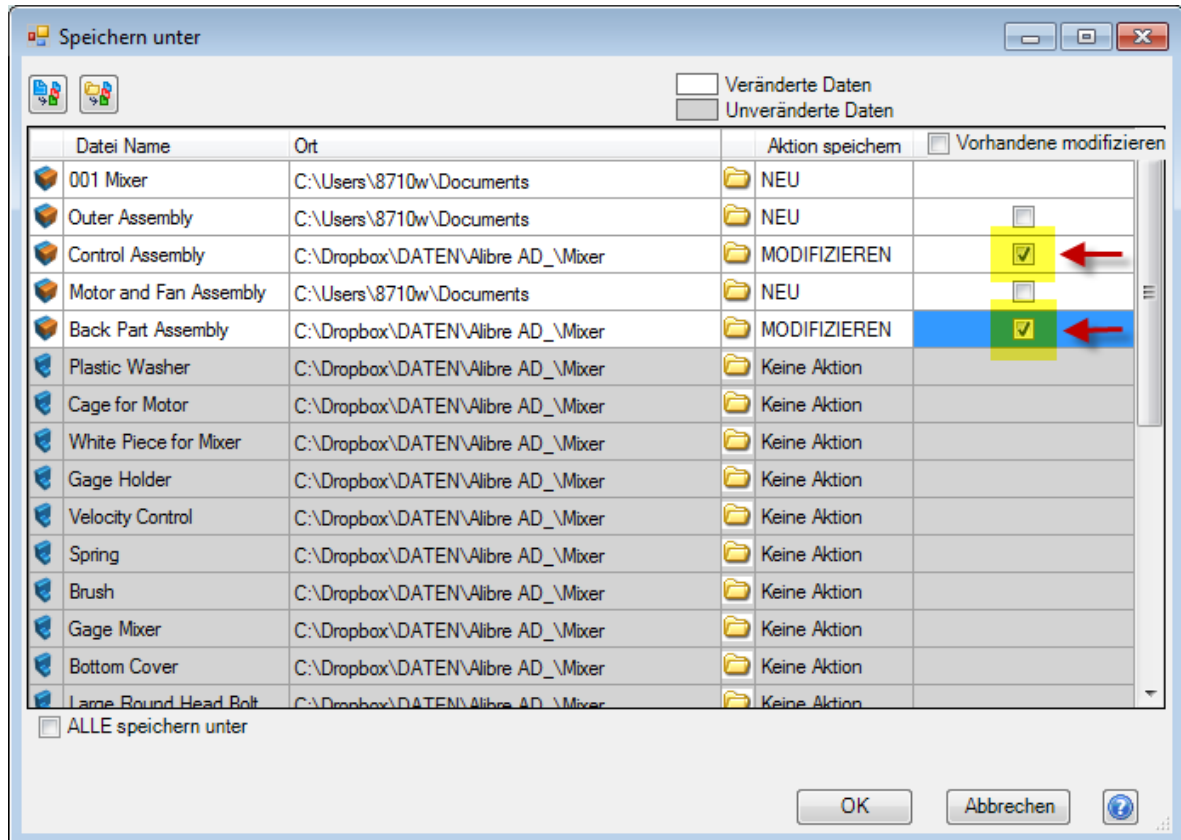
Speichern unter

Veränderte Daten
Unveränderte Daten

| Datei Name | Ort | Aktion speichern | Vorhandene modifizieren |
|---|---|---|---|
| 001 Mixer | C:\Users\8710w\Documents | NEU | |
| Outer Assembly | C:\Users\8710w\Documents | NEU | |
| Control Assembly | C:\Dropbox\DATEN\Alibre AD_\Mixer | MODIFIZIEREN | |
| Motor and Fan Assembly | C:\Users\8710w\Documents | NEU | |
| Back Part Assembly | C:\Dropbox\DATEN\Alibre AD_\Mixer | MODIFIZIEREN | |
| Plastic Washer | C:\Dropbox\DATEN\Alibre AD_\Mixer | Keine Aktion | |
| Cage for Motor | C:\Dropbox\DATEN\Alibre AD_\Mixer | Keine Aktion | |
| White Piece for Mixer | C:\Dropbox\DATEN\Alibre AD_\Mixer | Keine Aktion | |
| Gage Holder | C:\Dropbox\DATEN\Alibre AD_\Mixer | Keine Aktion | |
| Velocity Control | C:\Dropbox\DATEN\Alibre AD_\Mixer | Keine Aktion | |
| Spring | C:\Dropbox\DATEN\Alibre AD_\Mixer | Keine Aktion | |
| Brush | C:\Dropbox\DATEN\Alibre AD_\Mixer | Keine Aktion | |
| Gage Mixer | C:\Dropbox\DATEN\Alibre AD_\Mixer | Keine Aktion | |
| Bottom Cover | C:\Dropbox\DATEN\Alibre AD_\Mixer | Keine Aktion | |
| Large Round Head Bolt | C:\Dropbox\DATEN\Alibre AD_\Mixer | Keine Aktion | |

ALLE speichern unter

OK
Abbrechen